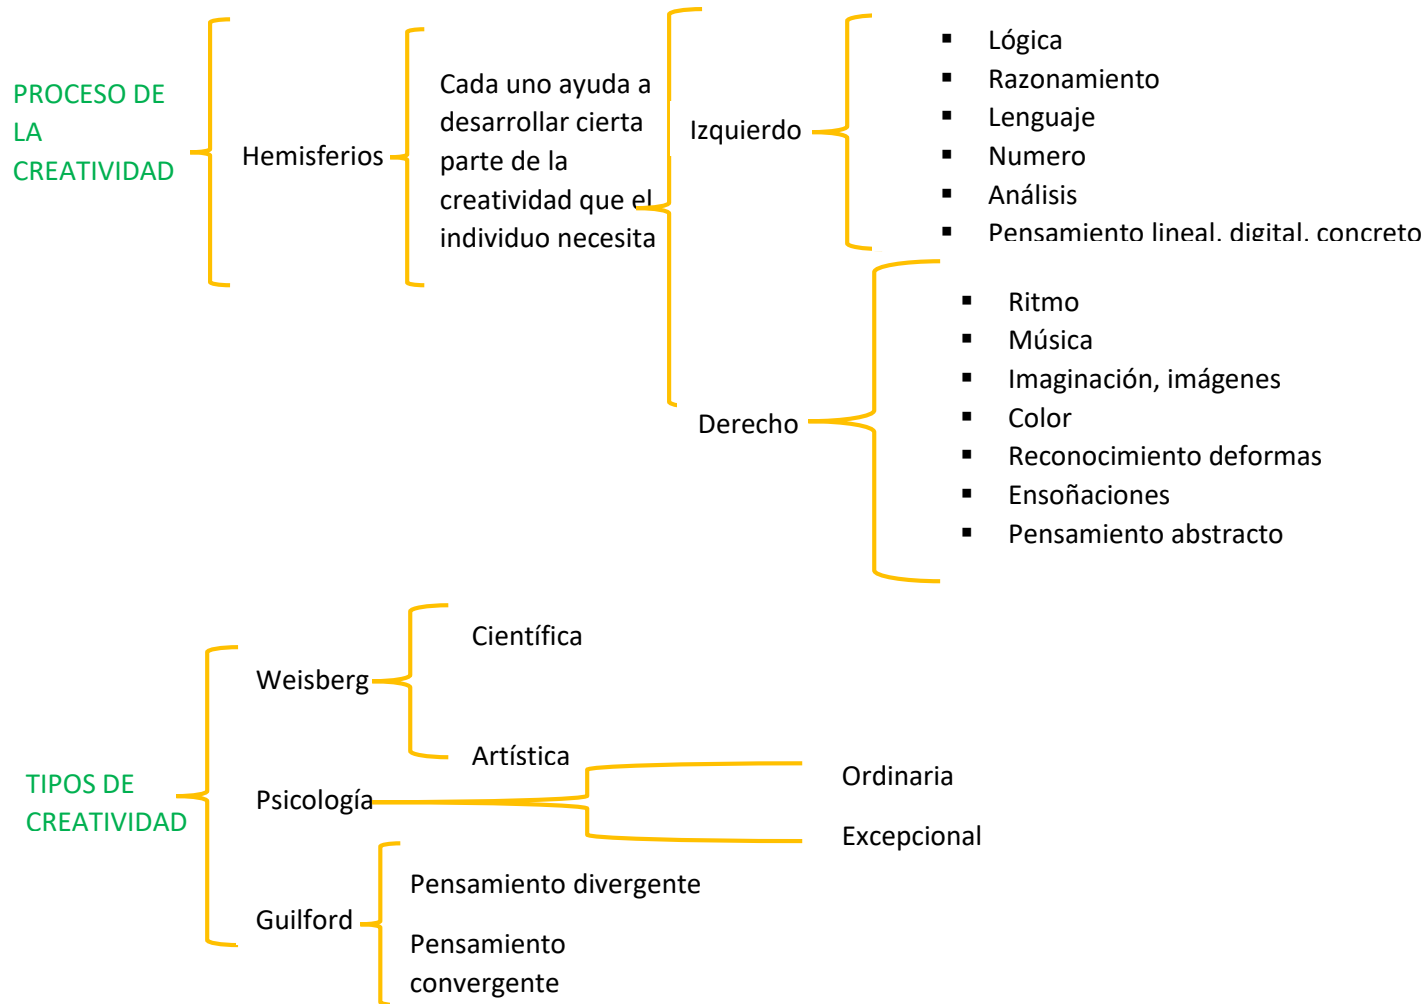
PROCESO DE LA CREATIVIDAD

Hemisferios

Cada uno ayuda a desarrollar cierta parte de la creatividad que el individuo necesita

Izquierdo

- Lógica
- Razonamiento
- Lenguaje
- Numero
- Análisis
- Pensamiento lineal, digital, concreto

Derecho

- Ritmo
- Música
- Imaginación, imágenes
- Color
- Reconocimiento deformas
- Ensoñaciones
- Pensamiento abstracto

TIPOS DE CREATIVIDAD

Weisberg

Científica

Artística

Psicología

Ordinaria

Excepcional

Guilford

Pensamiento divergente

Pensamiento convergente